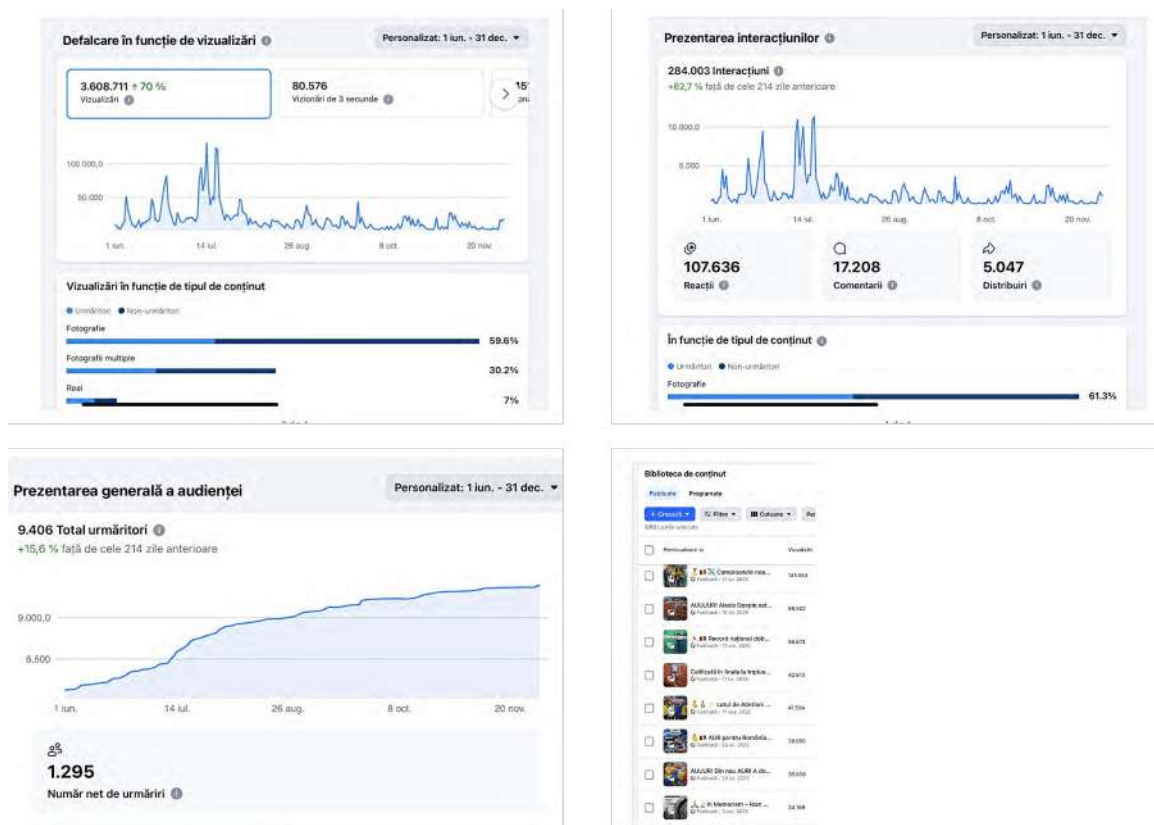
Defalcare în funcție de vizualizări

Personalizat: 1 iun. - 31 dec.

3.608.711 ↑ 70 %
Vizualizări

80.576
Vizionări de 3 secunde

15
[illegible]

100.000,0
50.000

1 iun.
14 iul.
26 aug.
8 oct.
20 nov.

Vizualizări în funcție de tipul de conținut

Urmăritori
Non-urmăritori

Fotografie
59.6%

Fotografii multiple
30.2%

Reel
7%

Prezentarea interacțiunilor

Personalizat: 1 iun. - 31 dec.

284.003 Interacțiuni
+82,7 % față de cele 214 zile anterioare

10.000,0
5.000

1 iun.
14 iul.
26 aug.
8 oct.
20 nov.

107.636
Reacții

17.208
Comentarii

5.047
Distribuiri

În funcție de tipul de conținut

Urmăritori
Non-urmăritori

Fotografie
61.3%

Prezentarea generală a audienței

Personalizat: 1 iun. - 31 dec.

9.406 Total urmăritori
+15,6 % față de cele 214 zile anterioare

9.000,0
8.500

1 iun.
14 iul.
26 aug.
8 oct.
20 nov.

1.295
Număr net de urmăriri

Biblioteca de conținut

Publicate
Programate

+ Creează
Filtre
Coloane

Vizualizări

Campionatele naț...
AUUUR! Alexia Danșie aut...
Record național dob...
Calificată în finala la tripla...
Lotul de Atletism ...
AUR pentru Bondila...
AUUUR! Din nou AUR! A do...
In Memoriam - Ioan ...